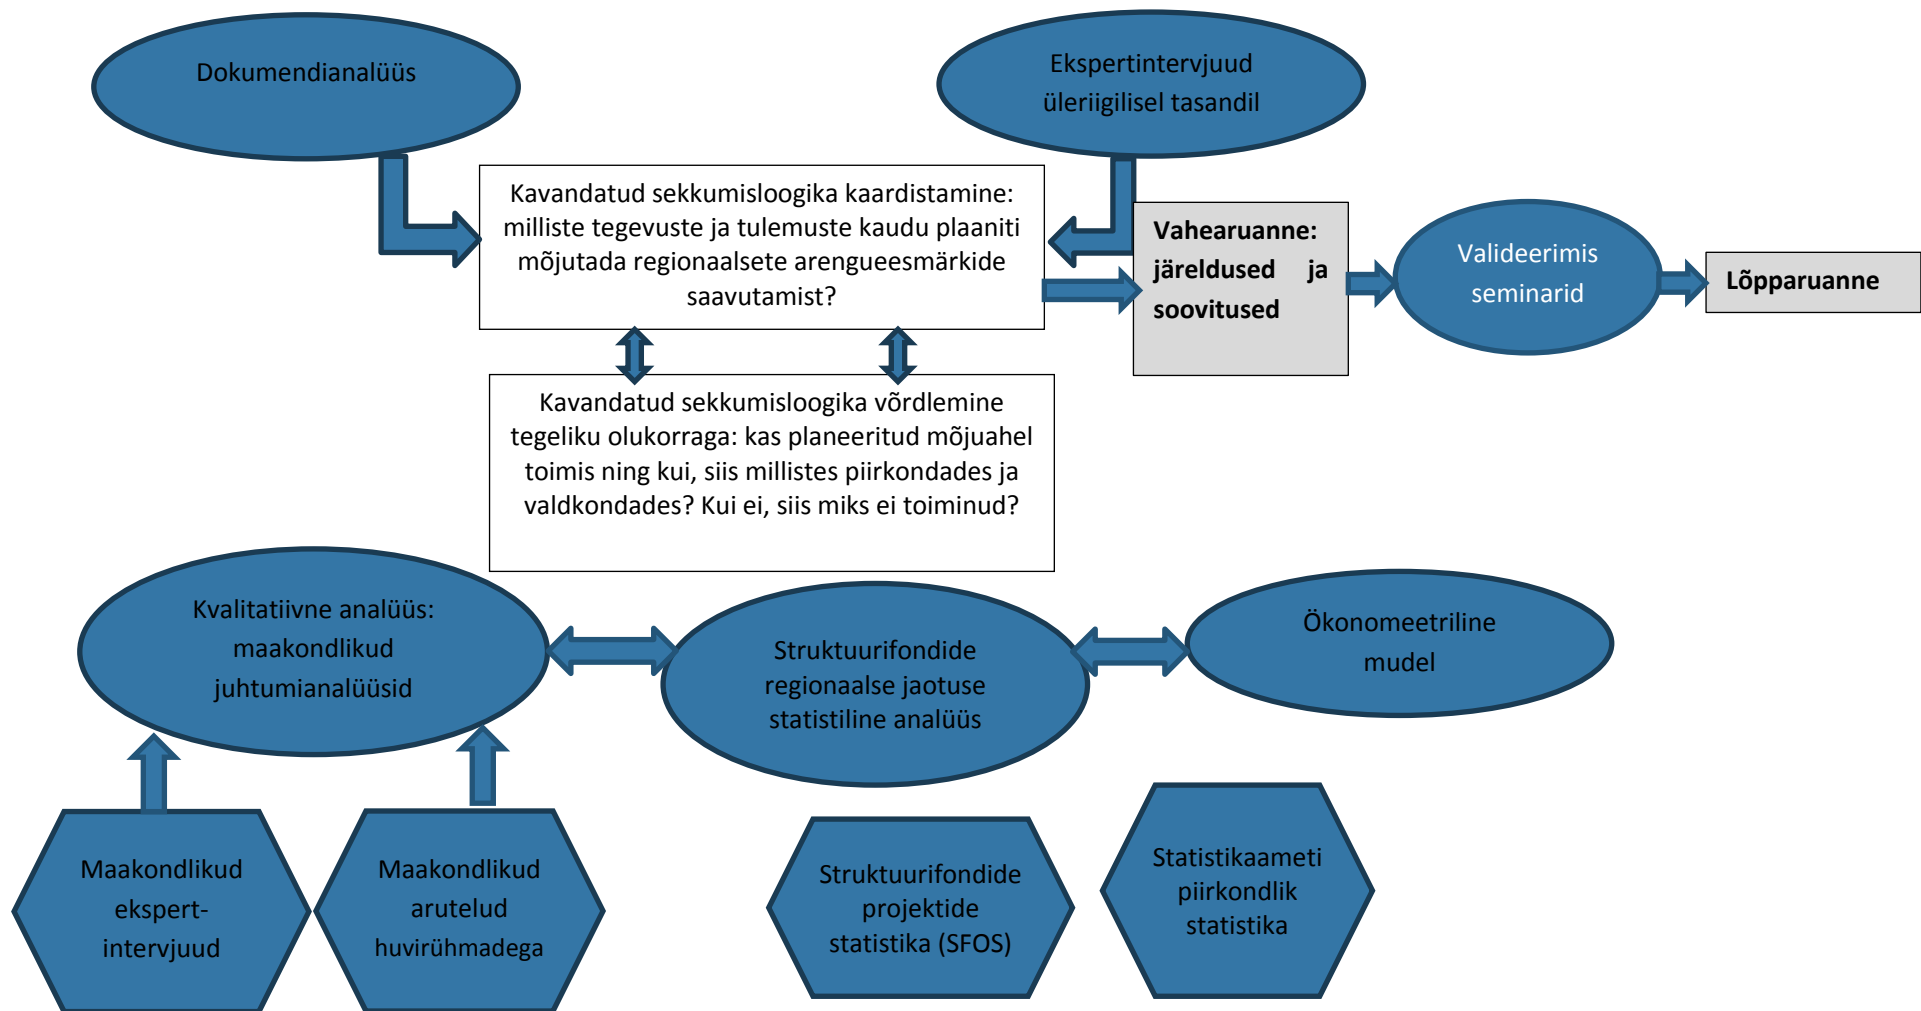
Dokumendianalüüs

Ekspertintervjuud üleriigilisel tasandil

Kavandatud sekkumisloogika kaardistamine: milliste tegevuste ja tulemuste kaudu plaaniti mõjutada regionaalsete arengueesmärkide saavutamist?

Vahearuanne: järeldused ja soovitused

Valideerimis seminarid

Lõpparuanne

Kavandatud sekkumisloogika võrdlemine tegeliku olukorraga: kas planeeritud mõjuahel toimis ning kui, siis millistes piirkondades ja valdkondades? Kui ei, siis miks ei toiminud?

Kvalitatiivne analüüs: maakondlikud juhtumianalüüsid

Struktuurifondide regionaalse jaotuse statistiline analüüs

Ökonomeetriline mudel

Maakondlikud ekspert-intervjuud

Maakondlikud arutelud huvirühmadega

Struktuurifondide projektide statistika (SFOS)

Statistikaameti piirkondlik statistika